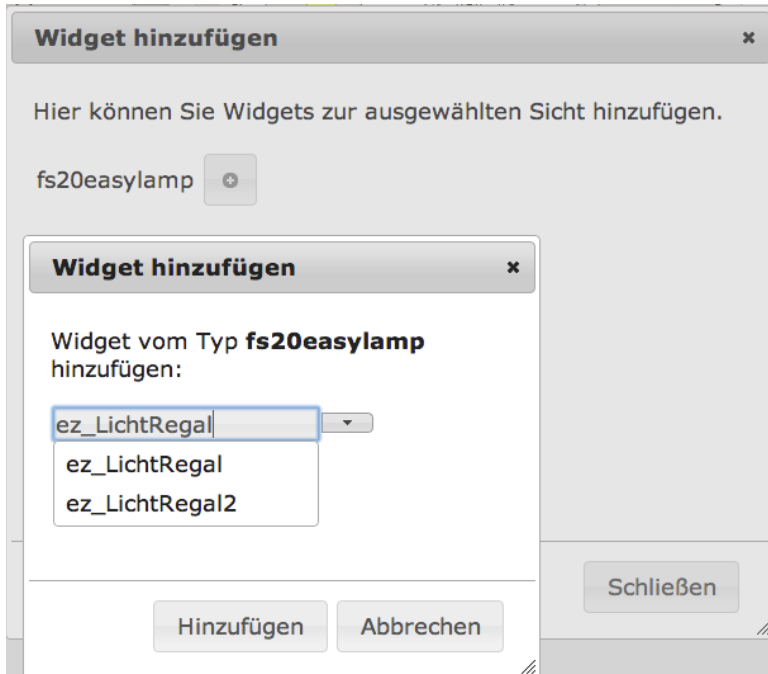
Widget hinzufügen ×

Hier können Sie Widgets zur ausgewählten Sicht hinzufügen.

fs20easylamp

Widget hinzufügen ×

Widget vom Typ **fs20easylamp** hinzufügen:

ez_LichtRegal

ez_LichtRegal

ez_LichtRegal2

Schließen

Hinzufügen

Abbrechen